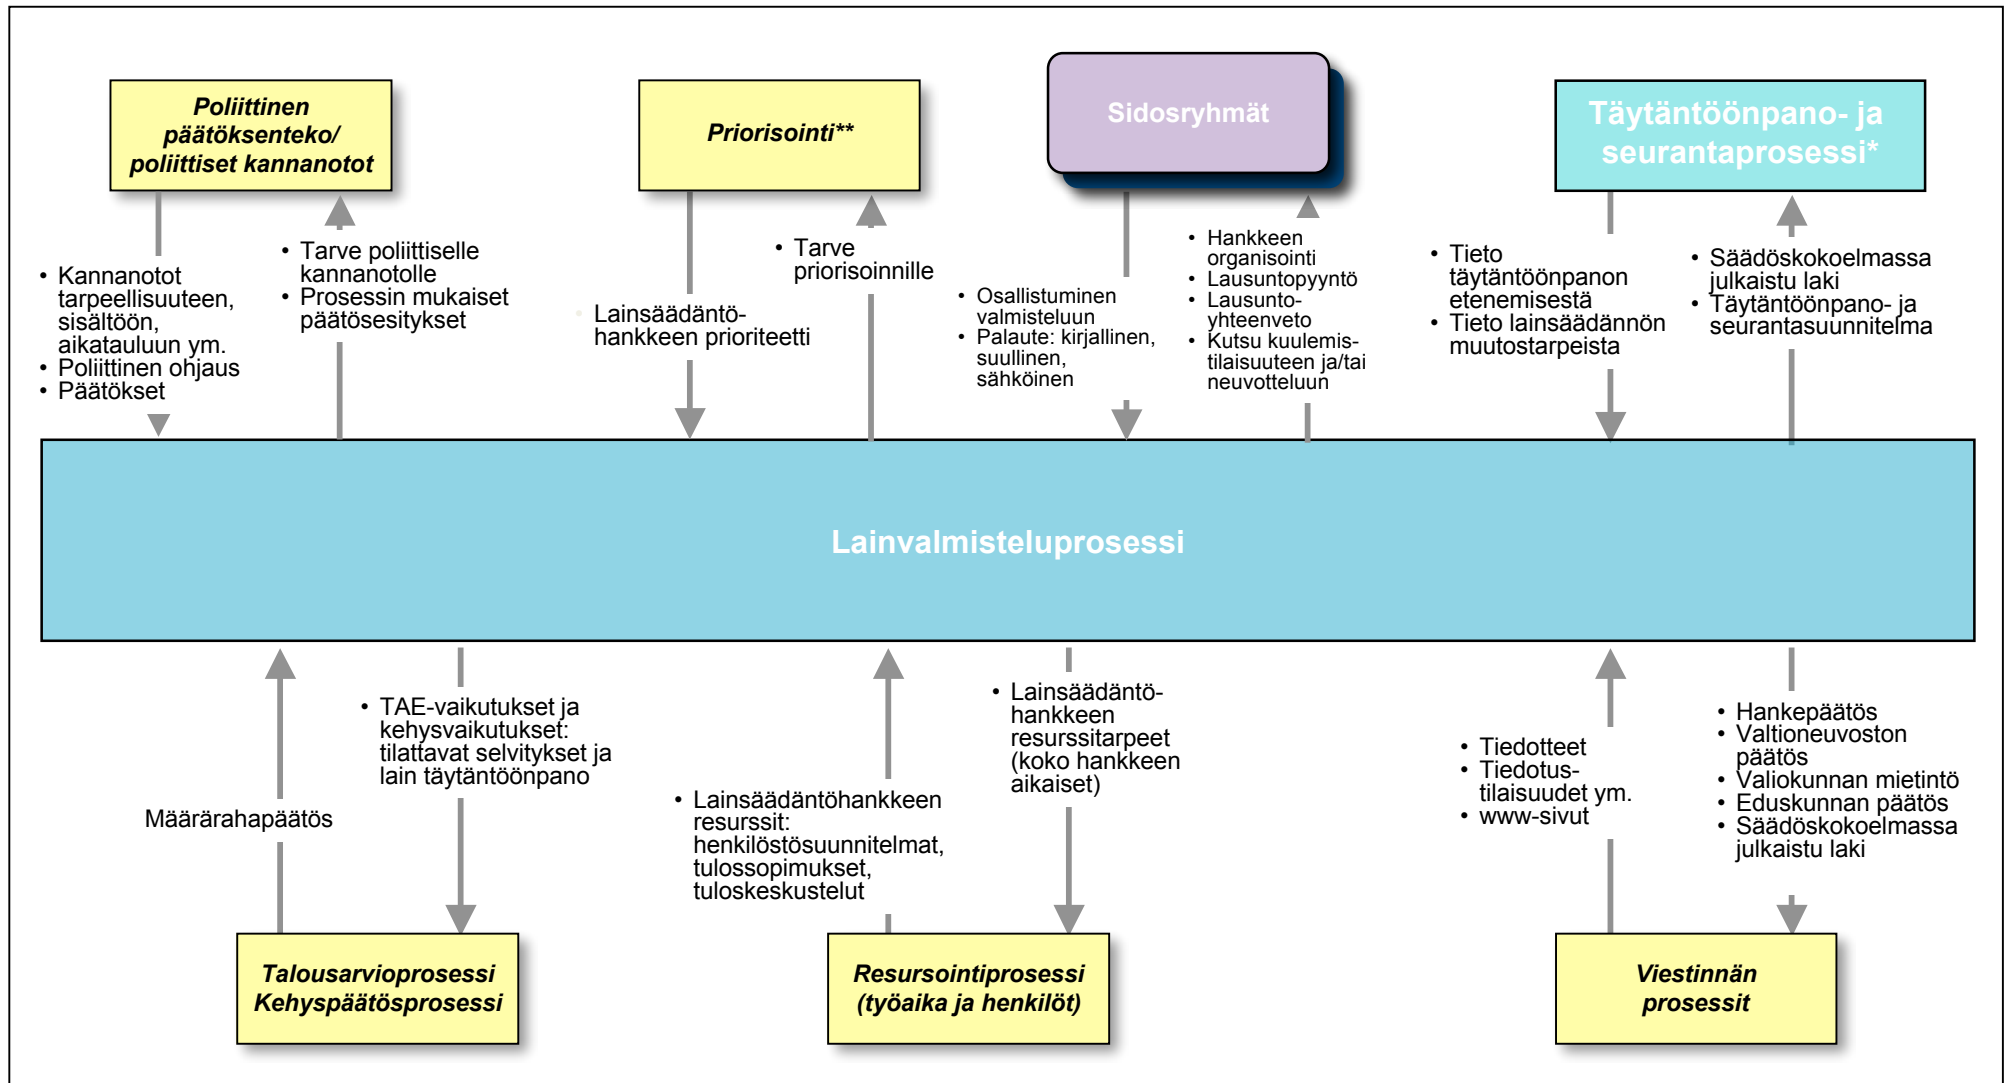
Poliittinen päätöksenteko/ poliittiset kannanotot

Priorisointi**

Sidosryhmät

Täytäntöönpano- ja seurantaprosessi*

• Kannanotot tarpeellisuuteen, sisältöön, aikatauluun ym.
• Poliittinen ohjaus
• Päätökset

• Tarve poliittiselle kannanotolle
• Prosessin mukaiset päätösesitykset

Lainsäädäntöhankkeen prioriteetti

• Tarve priorisoinnille

• Osallistuminen valmisteluun
• Palaute: kirjallinen, suullinen, sähköinen

• Hankkeen organisointi
• Lausuntopyyntö
• Lausuntoyhteenveto
• Kutsu kuulemistilaisuuteen ja/tai neuvotteluun

• Tieto täytäntöönpanon etenemisestä
• Tieto lainsäädännön muutostarpeista

• Säädöskokoelmassa julkaistu laki
• Täytäntöönpano- ja seurantasuunnitelma

Lainvalmisteluprosessi

Määrärahapäätös

• TAE-vaikutukset ja kehysvaikutukset: tilattavat selvitykset ja lain täytäntöönpano

• Lainsäädäntöhankkeen resurssit: henkilöstösuunnitelmat, tulossopimukset, tuloskeskustelut

• Lainsäädäntöhankkeen resurssitarpeet (koko hankkeen aikaiset)

• Tiedotteet
• Tiedotustilaisuudet ym.
• www-sivut

• Hankepäätös
• Valtioneuvoston päätös
• Valiokunnan mietintö
• Eduskunnan päätös
• Säädöskokoelmassa julkaistu laki

Talousarvioprosessi Kehyspäätösprosessi

Resursointiprosessi (työaika ja henkilöt)

Viestinnän prosessit